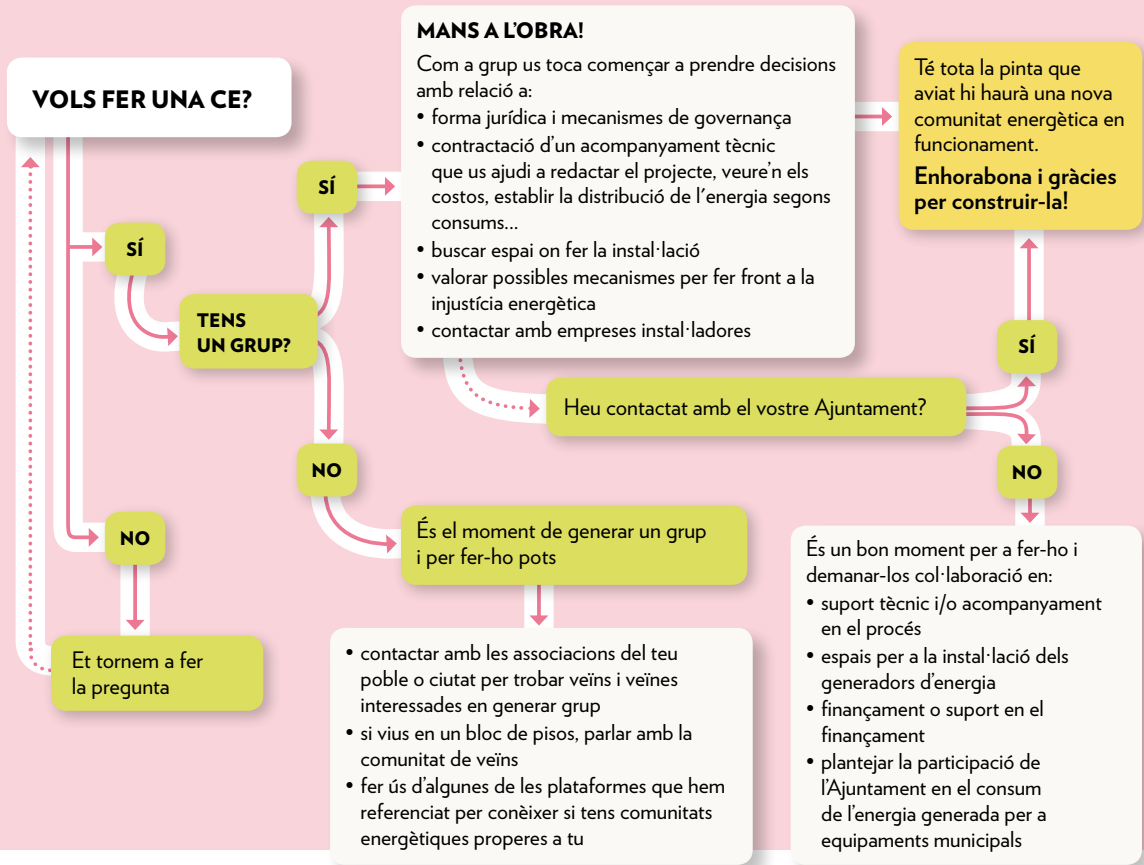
VOLS FER UNA CE?

SÍ

TENS UN GRUP?

SÍ

MANS A L'OBRA!

Com a grup us toca començar a prendre decisions amb relació a:
• forma jurídica i mecanismes de governança
• contractació d'un acompanyament tècnic que us ajudi a redactar el projecte, veure'n els costos, establir la distribució de l'energia segons consums...
• buscar espai on fer la instal·lació
• valorar possibles mecanismes per fer front a la injustícia energètica
• contactar amb empreses instal·ladores

Té tota la pinta que aviat hi haurà una nova comunitat energètica en funcionament.

Enhorabona i gràcies per construir-la!

SÍ

Heu contactat amb el vostre Ajuntament?

NO

És un bon moment per a fer-ho i demanar-los col·laboració en:
• suport tècnic i/o acompanyament en el procés
• espais per a la instal·lació dels generadors d'energia
• finançament o suport en el finançament
• plantejar la participació de l'Ajuntament en el consum de l'energia generada per a equipaments municipals

NO

És el moment de generar un grup i per fer-ho pots

• contactar amb les associacions del teu poble o ciutat per trobar veïns i veïnes interessades en generar grup
• si vius en un bloc de pisos, parlar amb la comunitat de veïns
• fer ús d'algunes de les plataformes que hem referenciat per conèixer si tens comunitats energètiques properes a tu

NO

Et tornem a fer la pregunta